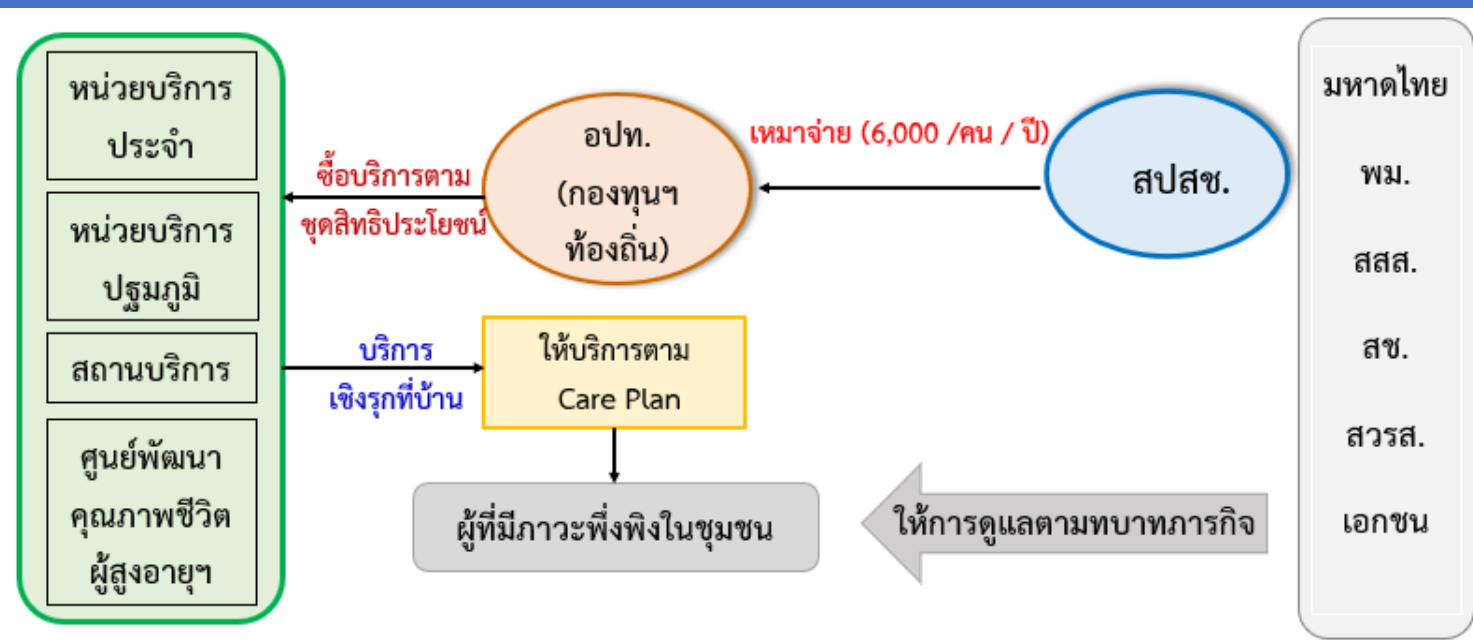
หน่วยบริการประจำ

หน่วยบริการปฐมภูมิ

สถานบริการ

ศูนย์พัฒนาคุณภาพชีวิตผู้สูงอายุฯ

ซื้อบริการตามชุดสิทธิประโยชน์

อปท. (กองทุนฯ ท้องถิ่น)

เหมาจ่าย (6,000 /คน / ปี)

สปสช.

มหาดไทย

พม.

สสส.

สช.

สวรส.

เอกชน

บริการเชิงรุกที่บ้าน

ให้บริการตาม Care Plan

ผู้ที่มีภาวะพึ่งพิงในชุมชน

ให้การดูแลตามทบาทภารกิจ